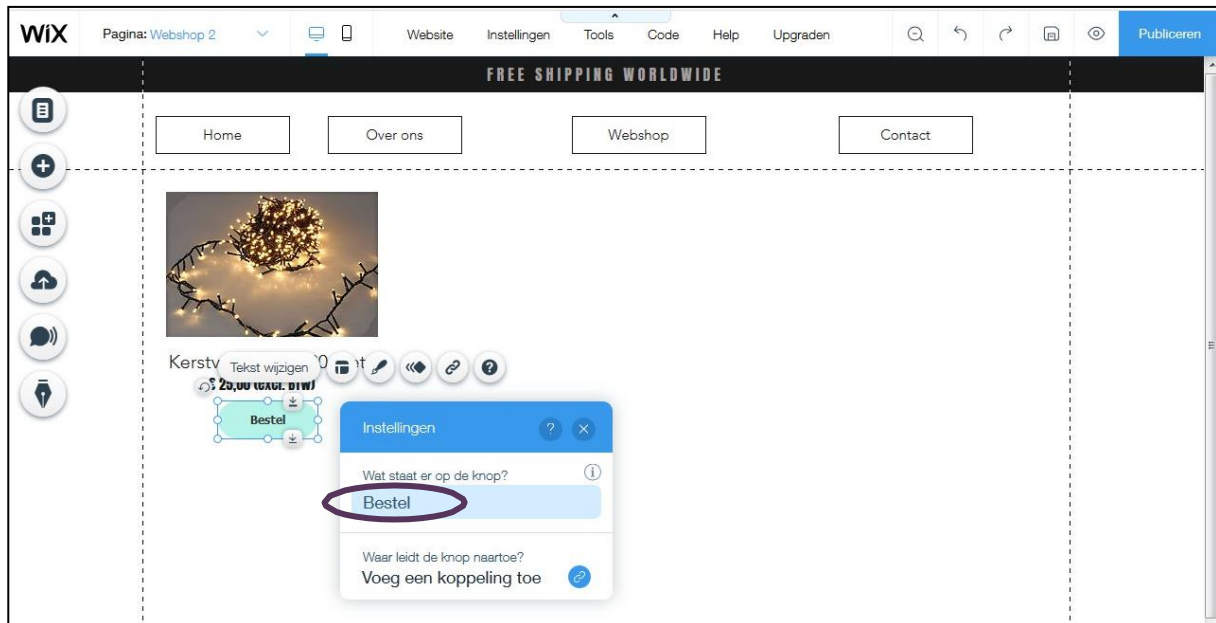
WiX Pagina: Webshop 2 Website Instellingen Tools Code Help Upgraden Publiceren

FREE SHIPPING WORLDWIDE

Home Over ons Webshop Contact

Kerstv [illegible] 0 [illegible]t Tekst wijzigen
€ 25,00 (excl. BTW)

Bestel

Instellingen

Wat staat er op de knop?
Bestel

Waar leidt de knop naartoe?
Voeg een koppeling toe